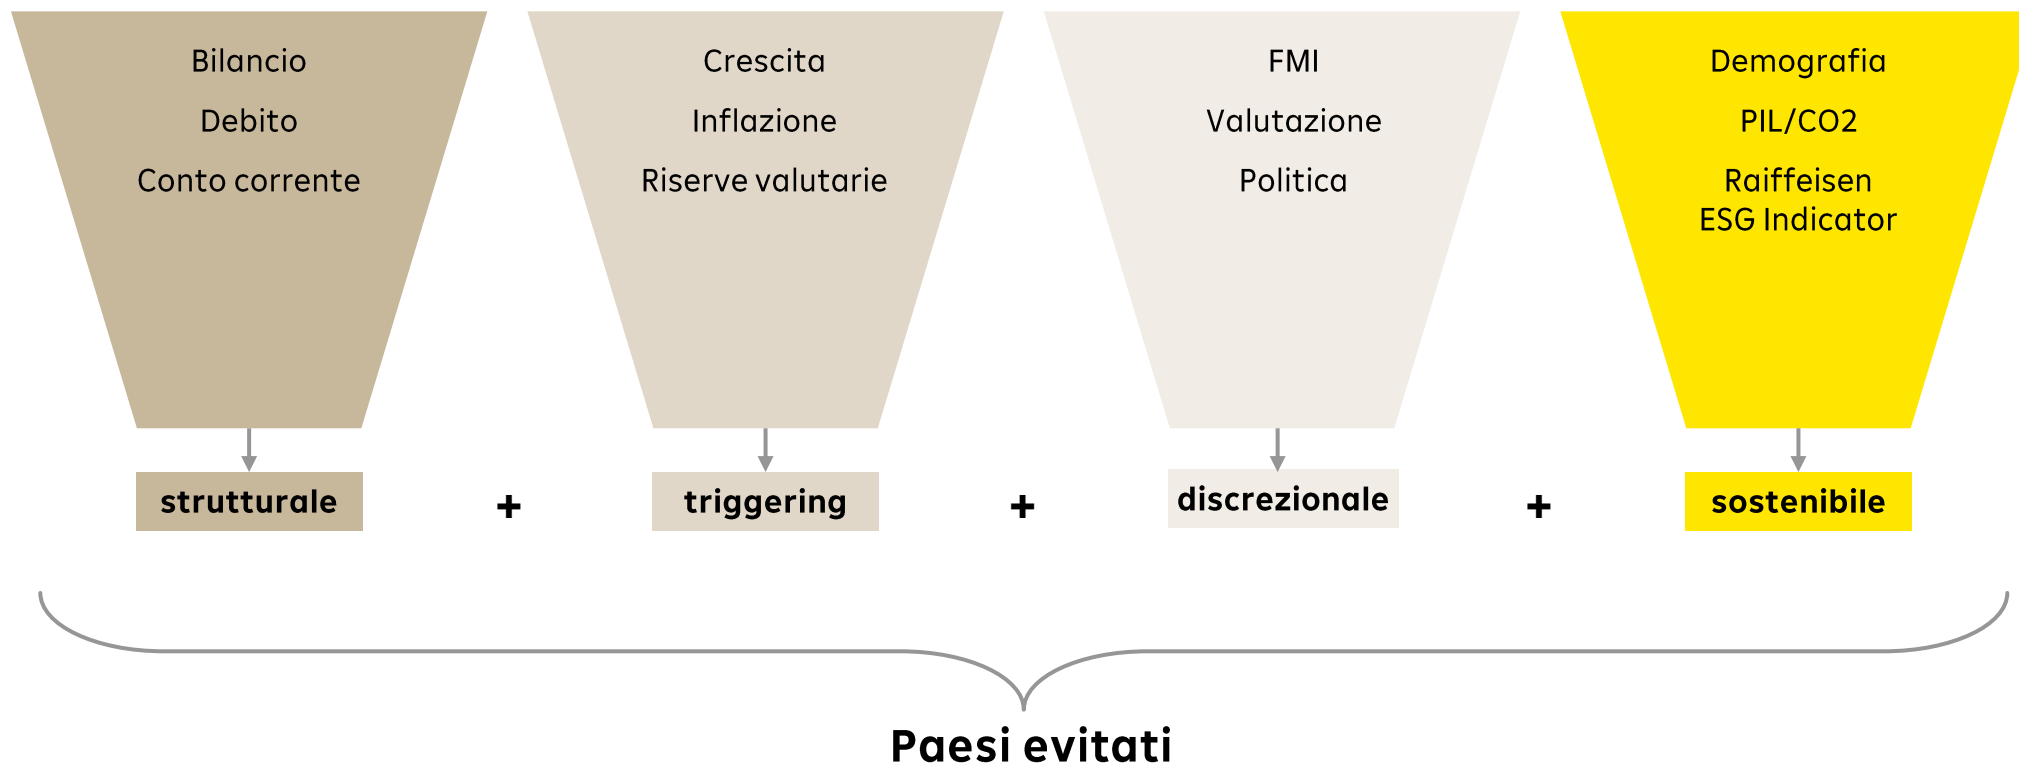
Bilancio
Debito
Conto corrente

strutturale

+

Crescita
Inflazione
Riserve valutarie

triggering

+

FMI
Valutazione
Politica

discrezionale

+

Demografia
PIL/CO2
Raiffeisen ESG Indicator

sostenibile

Paesi evitati